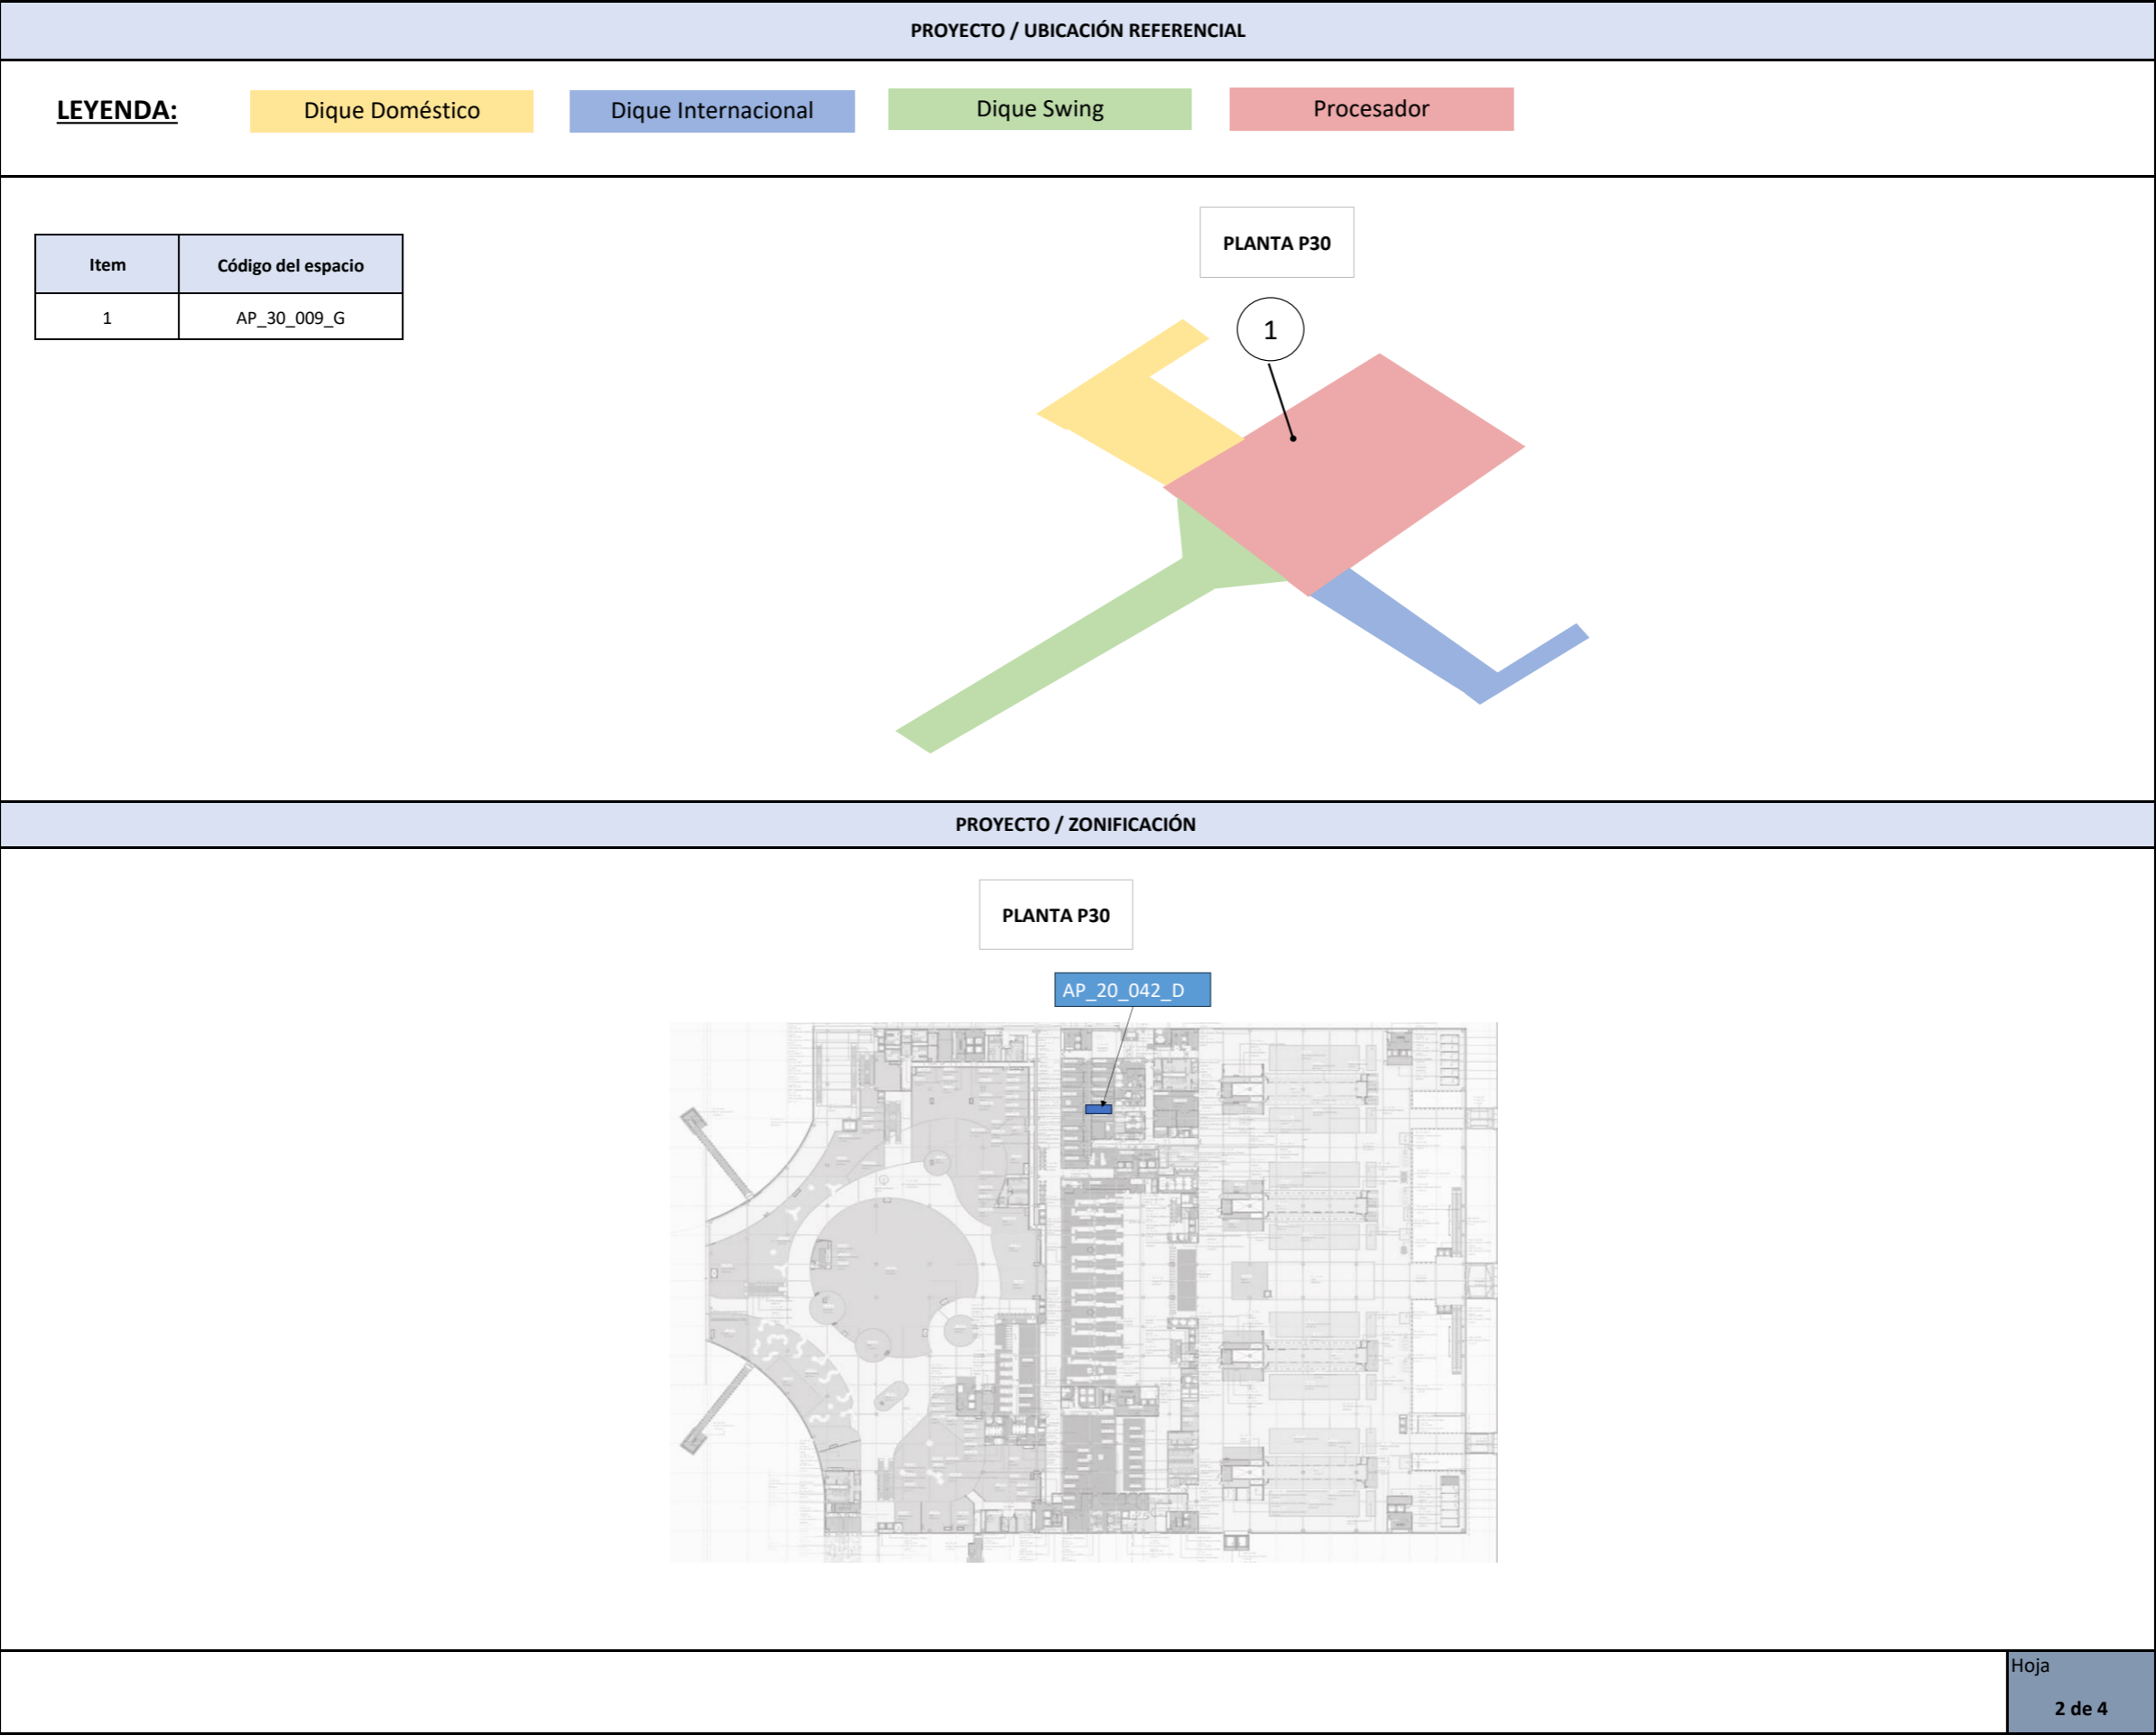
PROYECTO / UBICACIÓN REFERENCIAL

LEYENDA:

Dique Doméstico

Dique Internacional

Dique Swing

Procesador

| Item | Código del espacio |
|---|---|
| 1 | AP_30_009_G |

PLANTA P30

1

PROYECTO / ZONIFICACIÓN

PLANTA P30

AP_20_042_D

Hoja

2 de 4